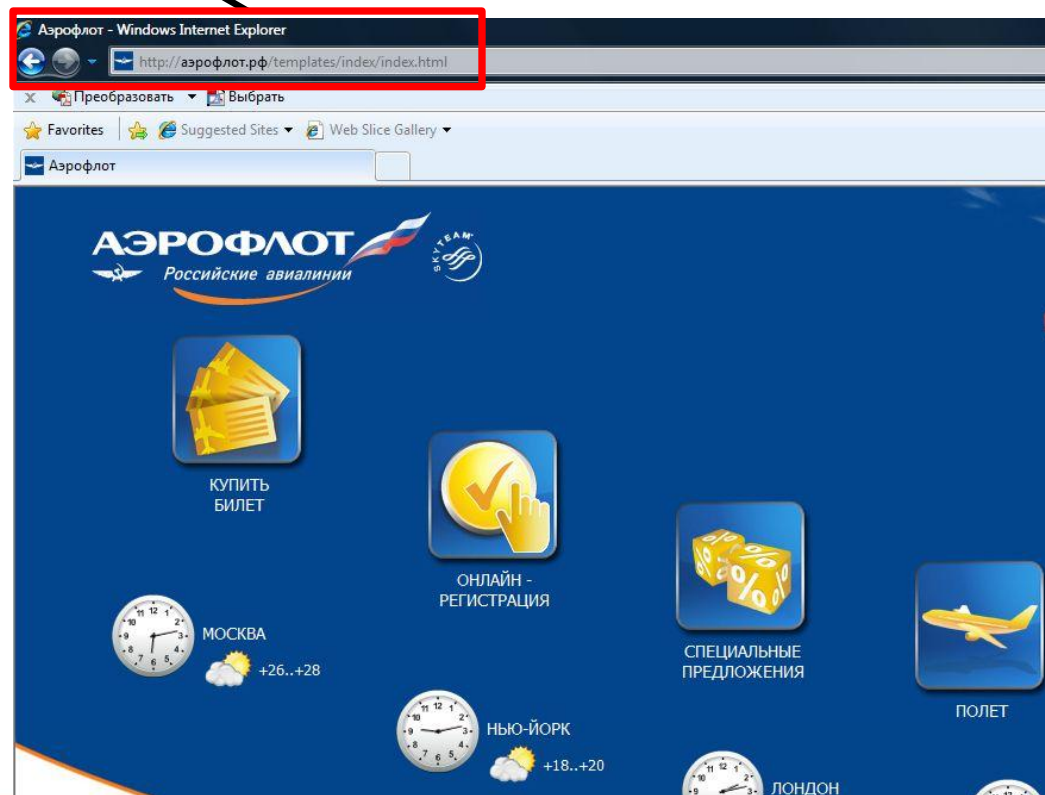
Аэрофлот - Windows Internet Explorer

http://аэрофлот.рф/templates/index/index.html

Преобразовать Выбрать

Favorites Suggested Sites Web Slice Gallery

Аэрофлот

АЭРОФЛОТ
Российские авиалинии
SKYTEAM

КУПИТЬ БИЛЕТ

ОНЛАЙН - РЕГИСТРАЦИЯ

СПЕЦИАЛЬНЫЕ ПРЕДЛОЖЕНИЯ

ПОЛЕТ

МОСКВА
+26..+28

НЬЮ-ЙОРК
+18..+20

ЛОНДОН